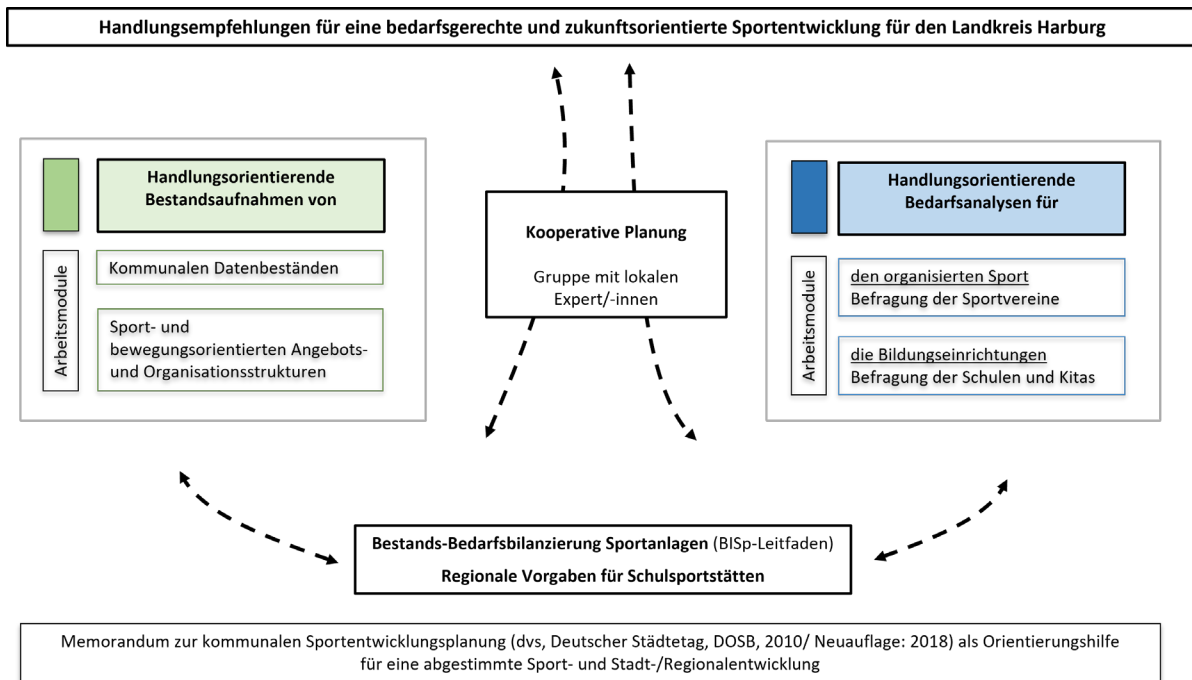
Handlungsempfehlungen für eine bedarfsgerechte und zukunftsorientierte Sportentwicklung für den Landkreis Harburg

Handlungsorientierende Bestandsaufnahmen von

Arbeitsmodule

Kommunalen Datenbeständen

Sport- und bewegungsorientierten Angebots- und Organisationsstrukturen

Kooperative Planung

Gruppe mit lokalen Expert/-innen

Handlungsorientierende Bedarfsanalysen für

Arbeitsmodule

den organisierten Sport
Befragung der Sportvereine

die Bildungseinrichtungen
Befragung der Schulen und Kitas

Bestands-Bedarfsbilanzierung Sportanlagen (BISp-Leitfaden)
Regionale Vorgaben für Schulsportstätten

Memorandum zur kommunalen Sportentwicklungsplanung (dvs, Deutscher Städtetag, DOSB, 2010/ Neuauflage: 2018) als Orientierungshilfe für eine abgestimmte Sport- und Stadt-/Regionalentwicklung